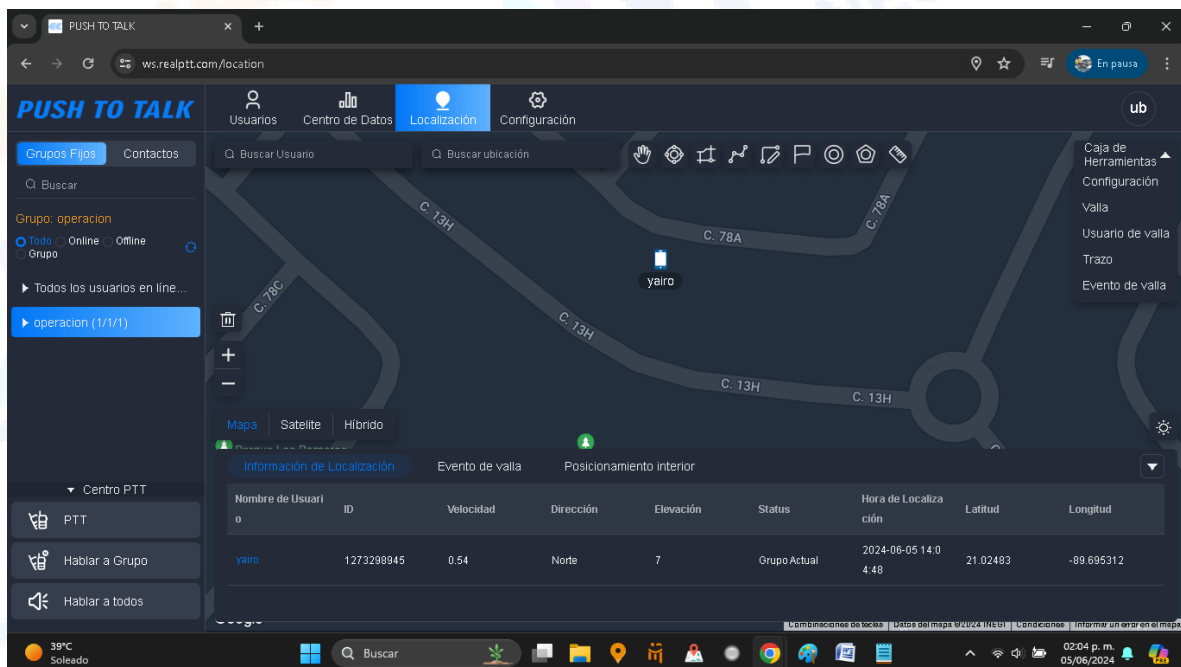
PUSH TO TALK ×  +

ws.realptt.com/location

En pausa

PUSH TO TALK

Usuarios  Centro de Datos  Localización  Configuración

ub

Grupos Fijos  Contactos

Buscar

Grupo: operacion

Todo  Online  Offline  Grupo

▸ Todos los usuarios en líne...

▸ operacion (1/1/1)

Buscar Usuario  Buscar ubicación

Caja de Herramientas

Configuración
Valla
Usuario de valla
Trazo
Evento de valla

C. 13H  C. 78A  C. 78A  C. 78C  C. 13H  C. 13H  C. 13H

yairo

Mapa  Satelite  Híbrido

Información de Localización  Evento de valla  Posicionamiento interior

| Nombre de Usuario | ID | Velocidad | Dirección | Elevación | Status | Hora de Localización | Latitud | Longitud |
|---|---|---|---|---|---|---|---|---|
| yairo | 1273298945 | 0.54 | Norte | 7 | Grupo Actual | 2024-06-05 14:04:48 | 21.02483 | -89.695312 |

▾ Centro PTT

PTT

Hablar a Grupo

Hablar a todos

Combinaciones de teclas | Datos del mapa ©2024 INEGI | Condiciones | Informar un error en el mapa

39°C Soleado

Buscar

02:04 p. m. 05/06/2024